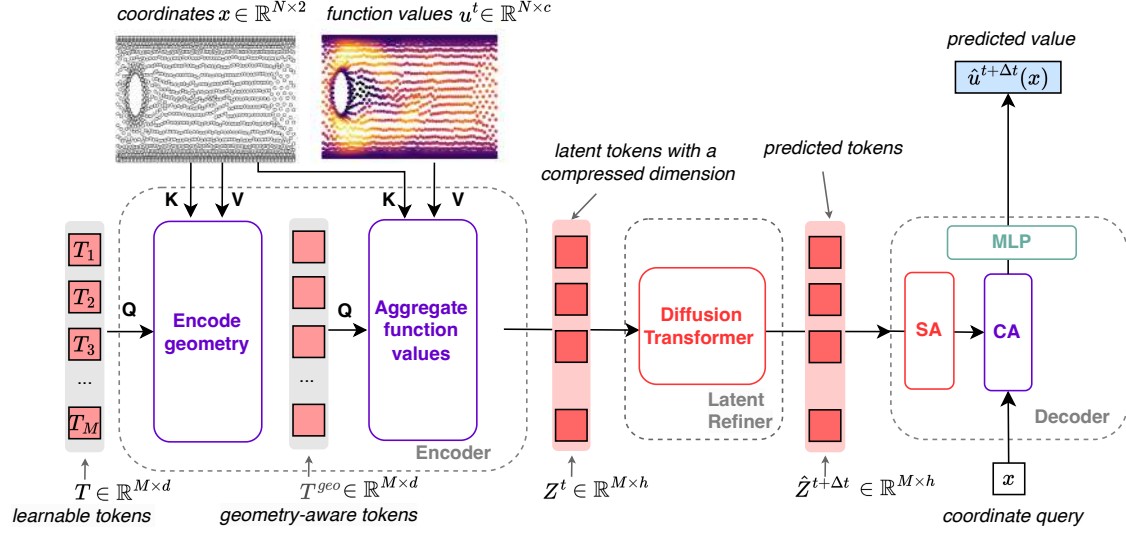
coordinates $x \in \mathbb{R}^{N \times 2}$

function values $u^t \in \mathbb{R}^{N \times c}$

predicted value

$\hat{u}^{t+\Delta t}(x)$

latent tokens with a compressed dimension

predicted tokens

K V K V

$T_1$
$T_2$
$T_3$
...
$T_M$

Q

Encode geometry

...

Q

Aggregate function values

Encoder

Diffusion Transformer

Latent Refiner

MLP

SA

CA

Decoder

$T \in \mathbb{R}^{M \times d}$

learnable tokens

$T^{geo} \in \mathbb{R}^{M \times d}$

geometry-aware tokens

$Z^t \in \mathbb{R}^{M \times h}$

$\hat{Z}^{t+\Delta t} \in \mathbb{R}^{M \times h}$

$x$

coordinate query